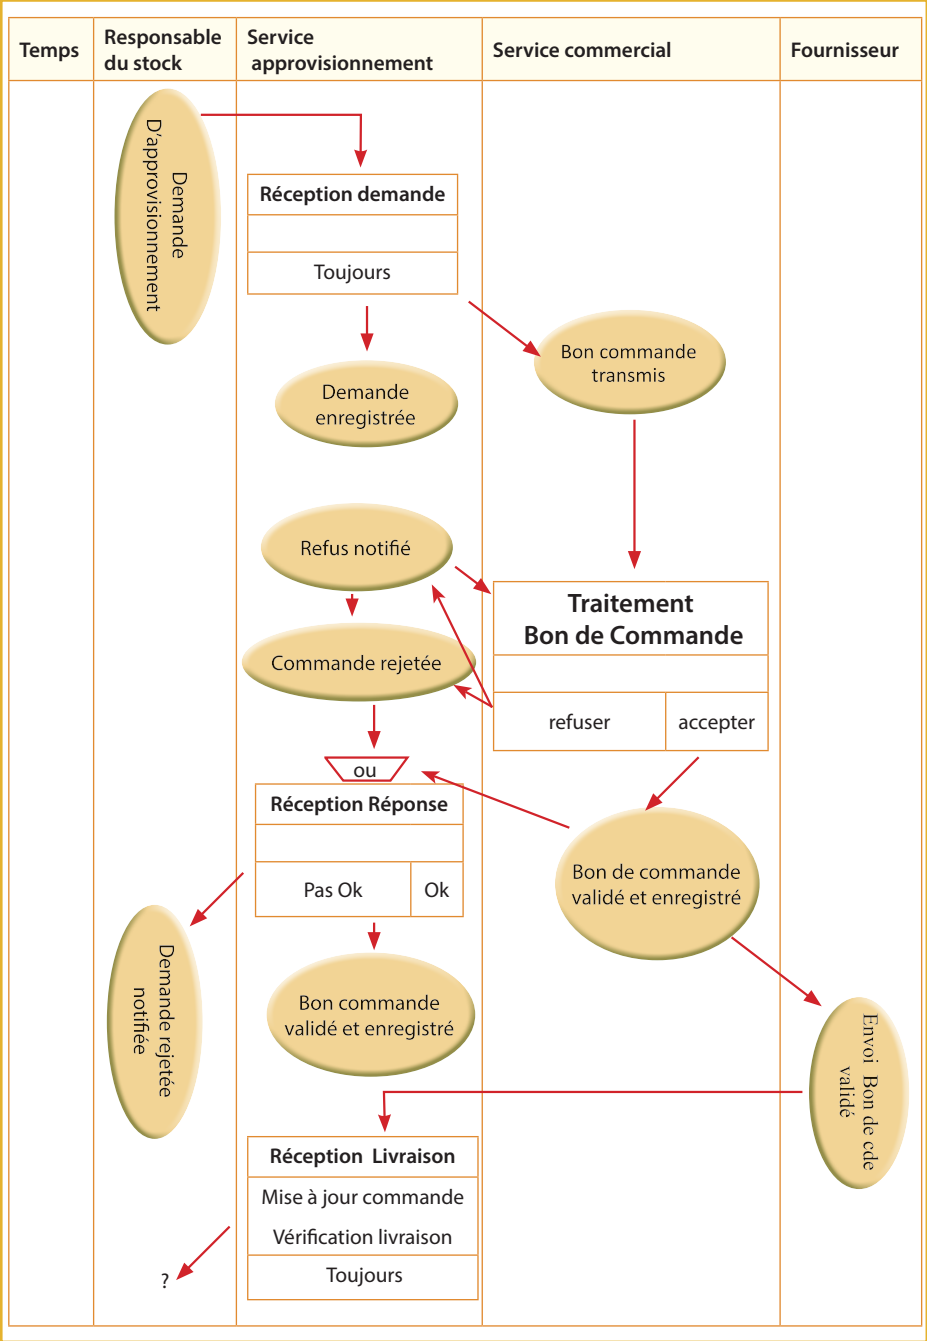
| Temps | Responsable du stock | Service approvisionnement | Service commercial | Fournisseur |
|---|---|---|---|---|

Demande D'approvisionnement

Réception demande

Toujours

Demande enregistrée

Bon commande transmis

Refus notifié

Traitement Bon de Commande

Commande rejetée

refuser

accepter

ou

Réception Réponse

Pas Ok

Ok

Bon de commande validé et enregistré

Demande rejetée notifiée

Bon commande validé et enregistré

Envoi Bon de cde validé

Réception Livraison

Mise à jour commande

Vérification livraison

Toujours

?